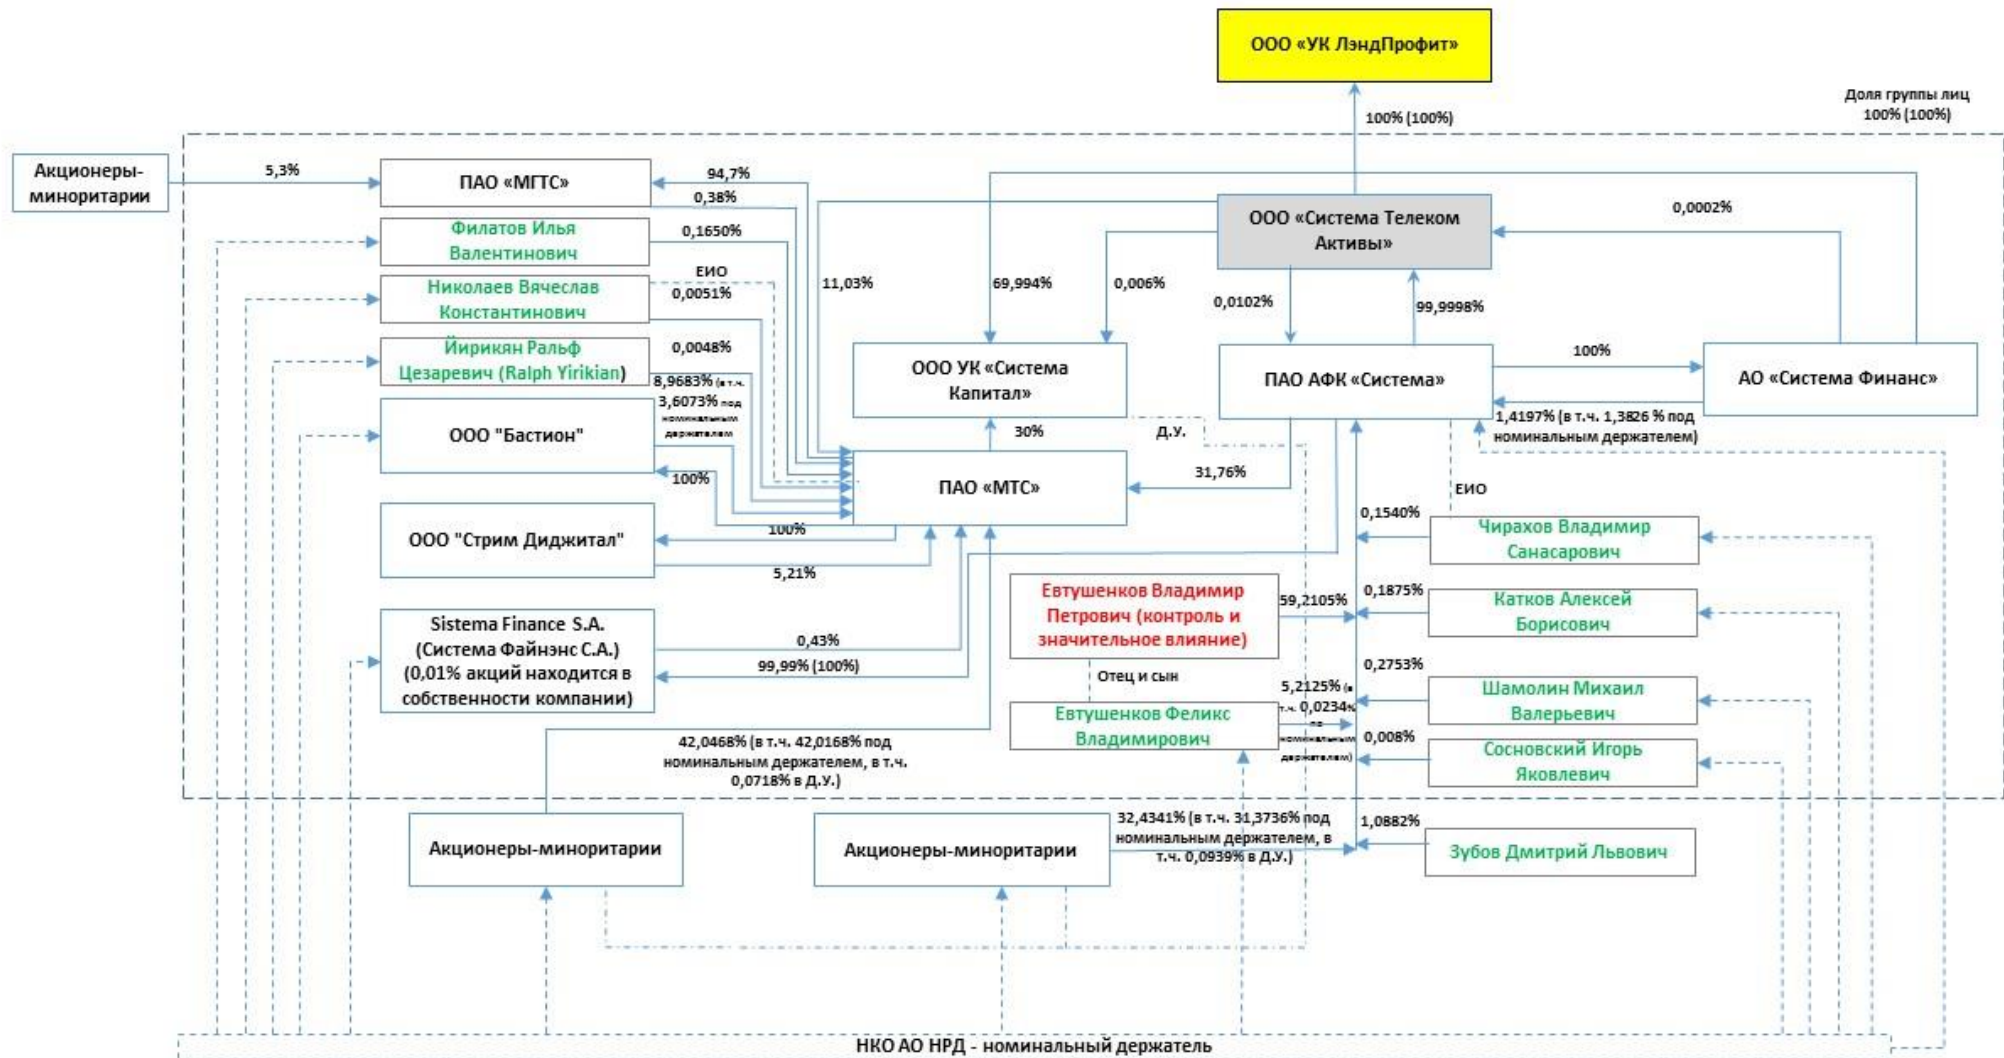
ООО «УК ЛэндПрофит»

100% (100%)

Доля группы лиц 100% (100%)

Акционеры-миноритарии

5,3%

ПАО «МГТС»

94,7%

0,38%

Филатов Илья Валентинович

0,1650%

Николаев Вячеслав Константинович

ЕИО

0,0051%

Йирикян Ральф Цезаревич (Ralph Yirikian)

0,0048%

8,9683% (в т.ч. 3,6073% под номинальным держателем

ООО "Бастион"

100%

ООО "Стрим Диджитал"

100%

5,21%

Sistema Finance S.A. (Система Файнэнс С.А.) (0,01% акций находится в собственности компании)

0,43%

99,99% (100%)

11,03%

69,994%

0,006%

ООО «Система Телеком Активы»

0,0002%

0,0102%

99,9998%

ООО УК «Система Капитал»

30%

Д.У.

ПАО «МТС»

31,76%

ПАО АФК «Система»

100%

АО «Система Финанс»

1,4197% (в т.ч. 1,3826 % под номинальным держателем)

ЕИО

0,1540%

Чирахов Владимир Санасарович

Евтушенков Владимир Петрович (контроль и значительное влияние)

59,2105%

0,1875%

Катков Алексей Борисович

Отец и сын

0,2753%

Шамолин Михаил Валерьевич

Евтушенков Феликс Владимирович

5,2125% (в т.ч. 0,0234% по номинальным держателем)

0,008%

Сосновский Игорь Яковлевич

42,0468% (в т.ч. 42,0168% под номинальным держателем, в т.ч. 0,0718% в Д.У.)

Акционеры-миноритарии

Акционеры-миноритарии

32,4341% (в т.ч. 31,3736% под номинальным держателем, в т.ч. 0,0939% в Д.У.)

1,0882%

Зубов Дмитрий Львович

НКО АО НРД - номинальный держатель